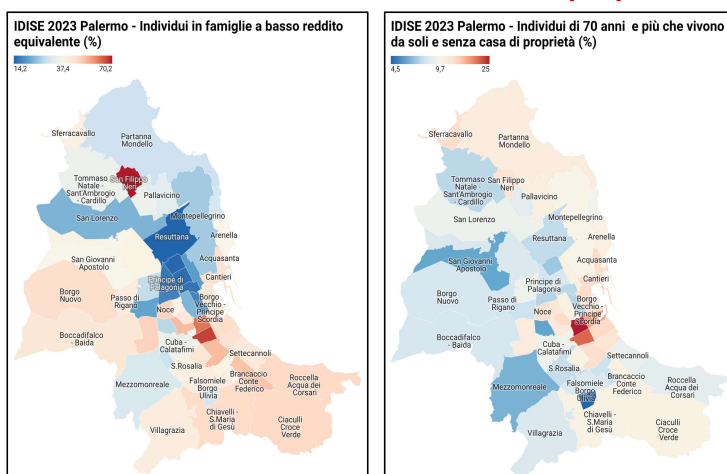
IDISE 2023 Palermo - Individui in famiglie a basso reddito equivalente (%)

14,2 37,4 70,2

Sferracavallo
Partanna Mondello
Tommaso Natale - Sant'Ambrogio - Cardillo
San Filippo Neri
Pallavicino
San Lorenzo
Montepellegrino
Arenella
Resuttana
Acquasanta
San Giovanni Apostolo
Cantieri
Principe di Palagonia
Borgo Nuovo
Passo di Rigano
Borgo Vecchio - Principe Scordia
Noce
Boccadifalco - Baida
Cuba - Calatafimi
Settecannoli
S.Rosalia
Brancaccio Conte Federico
Roccella Acqua dei Corsari
Mezzomonreale
Falsomiele Borgo Ulivia
Chiavelli - S.Maria di Gesù
Villagrazia
Ciaculli Croce Verde

IDISE 2023 Palermo - Individui di 70 anni e più che vivono da soli e senza casa di proprietà (%)

4,5 9,7 25

Sferracavallo
Partanna Mondello
Tommaso Natale - Sant'Ambrogio - Cardillo
San Filippo Neri
Pallavicino
San Lorenzo
Montepellegrino
Arenella
Resuttana
Acquasanta
San Giovanni Apostolo
Cantieri
Principe di Palagonia
Borgo Nuovo
Passo di Rigano
Borgo Vecchio - Principe Scordia
Noce
Boccadifalco - Baida
Cuba - Calatafimi
Settecannoli
S.Rosalia
Brancaccio Conte Federico
Roccella Acqua dei Corsari
Mezzomonreale
Falsomiele Borgo Ulivia
Chiavelli - S.Maria di Gesù
Villagrazia
Ciaculli Croce Verde